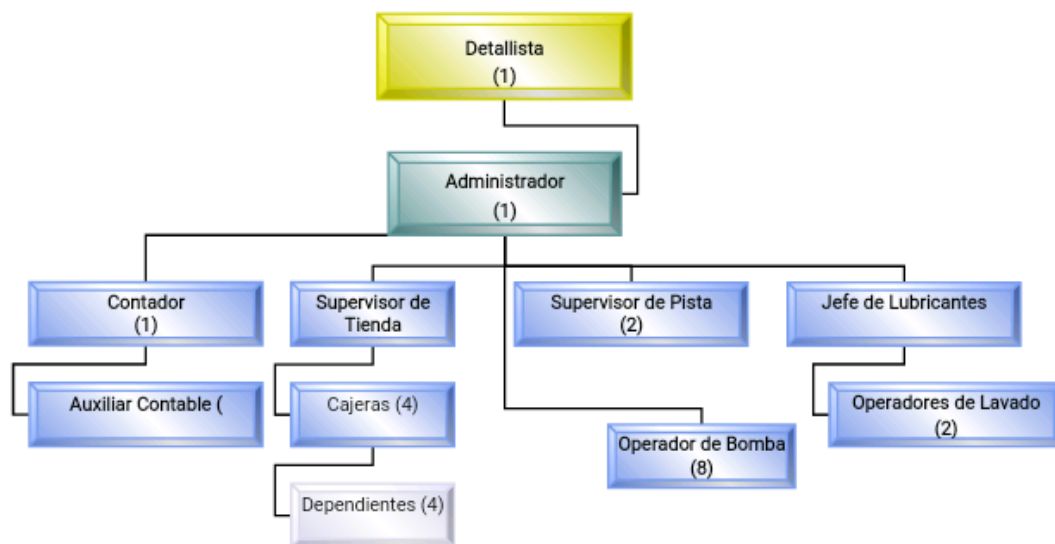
Detallista
(1)

Administrador
(1)

Contador
(1)

Supervisor de Tienda

Supervisor de Pista
(2)

Jefe de Lubricantes

Auxiliar Contable (

Cajeras (4)

Operadores de Lavado
(2)

Operador de Bomba
(8)

Dependientes (4)